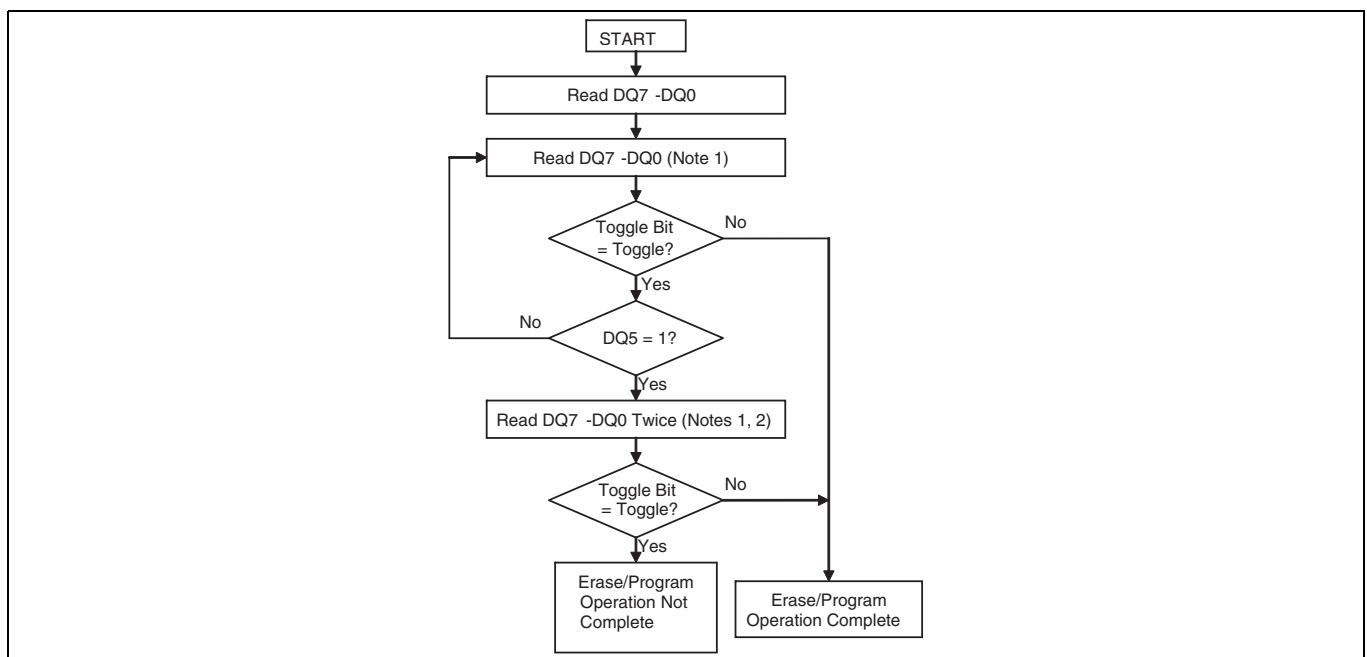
START

Read DQ7 -DQ0

Read DQ7 -DQ0 (Note 1)

Toggle Bit = Toggle?

No

Yes

No

DQ5 = 1?

Yes

Read DQ7 -DQ0 Twice (Notes 1, 2)

Toggle Bit = Toggle?

No

Yes

Erase/Program Operation Not Complete

Erase/Program Operation Complete